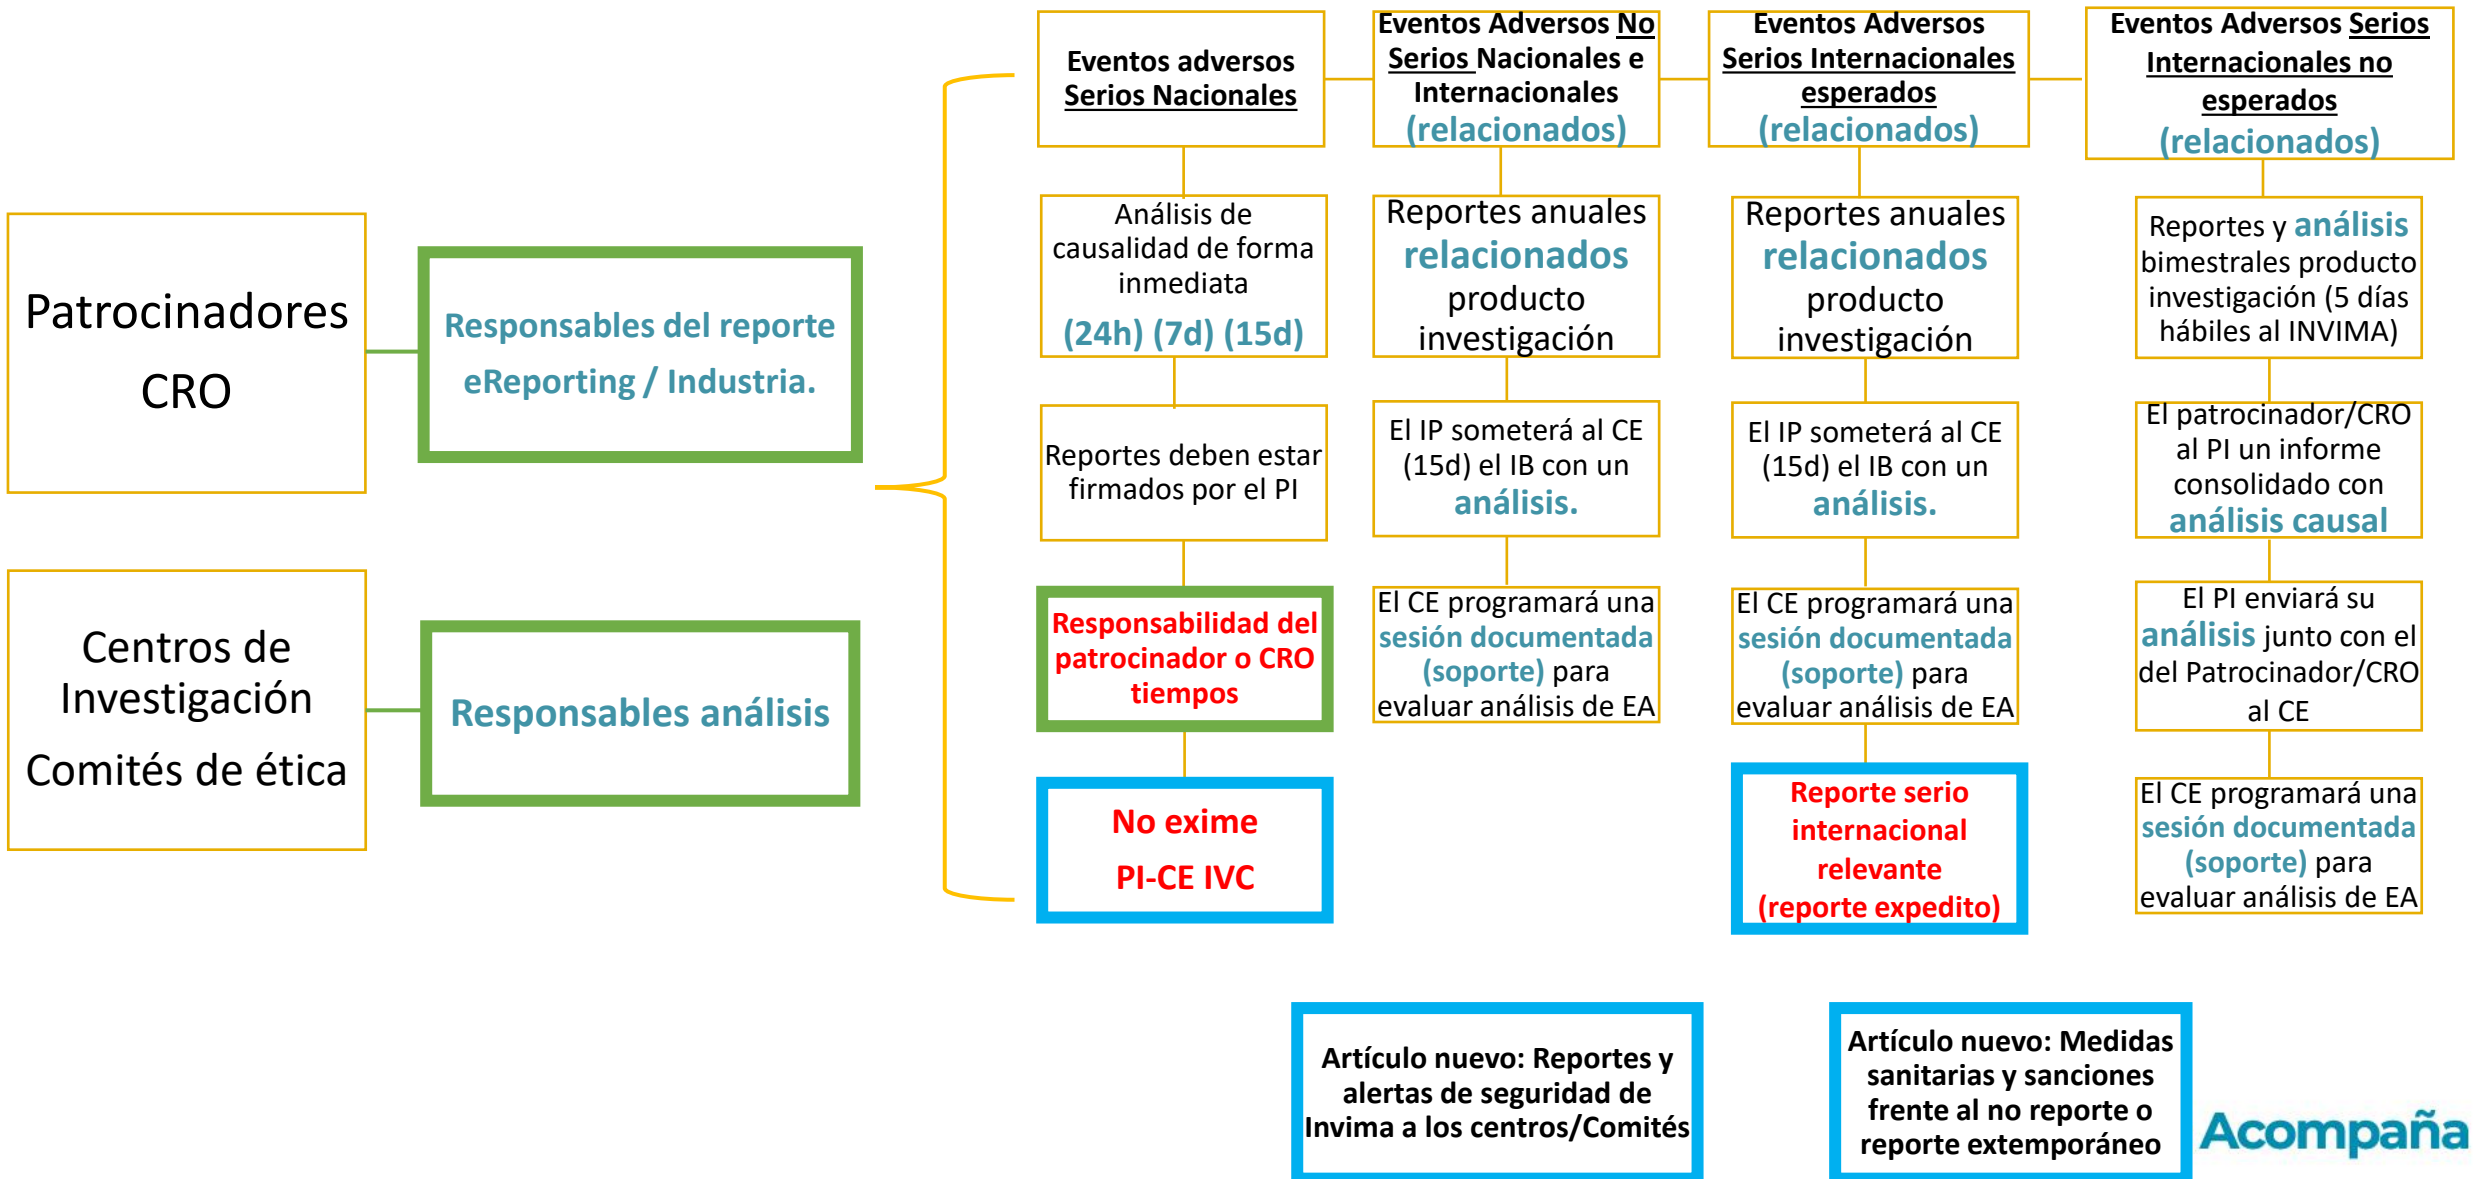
Patrocinadores CRO

Responsables del reporte eReporting / Industria.

Centros de Investigación Comités de ética

Responsables análisis

Eventos adversos Serios Nacionales

Análisis de causalidad de forma inmediata (24h) (7d) (15d)

Reportes deben estar firmados por el PI

Responsabilidad del patrocinador o CRO tiempos

No exime PI-CE IVC

Eventos Adversos No Serios Nacionales e Internacionales (relacionados)

Reportes anuales relacionados producto investigación

El IP someterá al CE (15d) el IB con un análisis.

El CE programará una sesión documentada (soporte) para evaluar análisis de EA

Eventos Adversos Serios Internacionales esperados (relacionados)

Reportes anuales relacionados producto investigación

El IP someterá al CE (15d) el IB con un análisis.

El CE programará una sesión documentada (soporte) para evaluar análisis de EA

Reporte serio internacional relevante (reporte expedito)

Eventos Adversos Serios Internacionales no esperados (relacionados)

Reportes y análisis bimestrales producto investigación (5 días hábiles al INVIMA)

El patrocinador/CRO al PI un informe consolidado con análisis causal

El PI enviará su análisis junto con el del Patrocinador/CRO al CE

El CE programará una sesión documentada (soporte) para evaluar análisis de EA

Artículo nuevo: Reportes y alertas de seguridad de Invima a los centros/Comités

Artículo nuevo: Medidas sanitarias y sanciones frente al no reporte o reporte extemporáneo

Acompaña